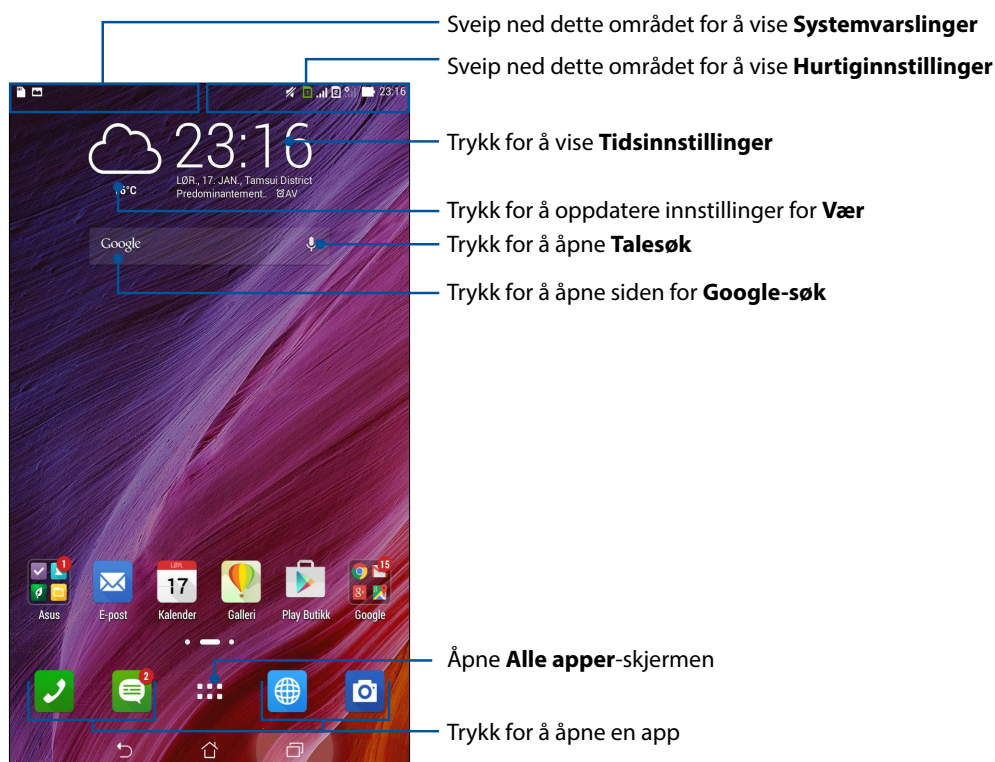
Sveip ned dette området for å vise **Systemvarslinger**

Sveip ned dette området for å vise **Hurtiginnstillinger**

23:16

23:16

LØR., 17. JAN., Tamsui District

Predominantement.. AV

°C

Trykk for å vise **Tidsinnstillinger**

Trykk for å oppdatere innstillinger for **Vær**

Google

Trykk for å åpne **Talesøk**

Trykk for å åpne siden for **Google-søk**

1

Asus

E-post

LØR

17

Kalender

Galleri

Play Butikk

15

Google

2

Åpne **Alle apper**-skjermen

Trykk for å åpne en app